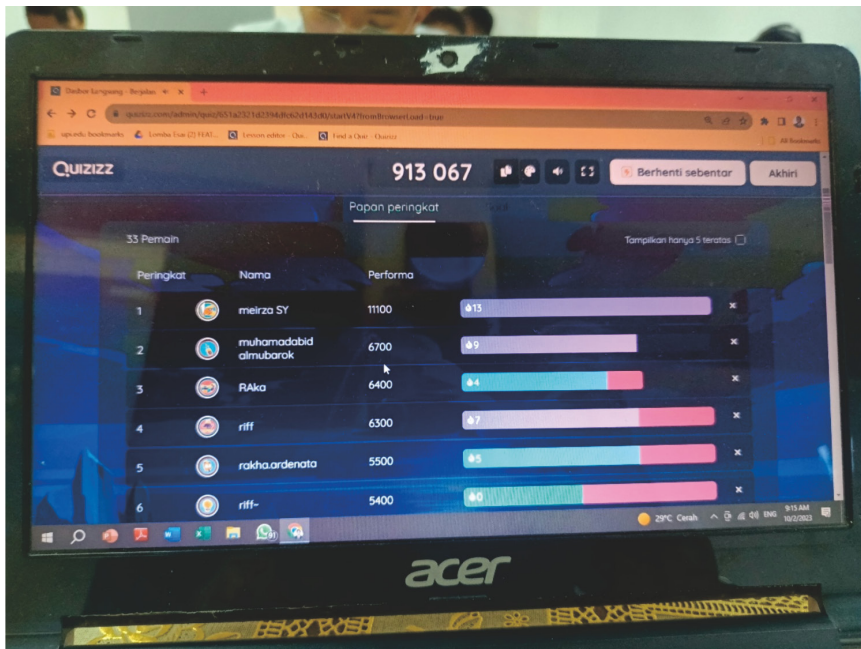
Dasbor Langsung - Bejalan
quizizz.com/admin/quiz/651a2321d2394dfc62d143d0/startV4?fromBrowserLoad=true
upi.edu bookmarks Lomba Esai (2) FEAT... Lessons editor - Qui... Find a Quiz - Quizizz All Bookmarks

Quizizz
913 067
Berhenti sebentar
Akhiri

Papan peringkat

33 Pemain
Tampilkan hanya 5 teratas

| Peringkat | Nama | Performa | |
|---|---|---|---|
| 1 | meirza SY | 11100 | 13 |
| 2 | muhamadabid almubarok | 6700 | 9 |
| 3 | RAka | 6400 | 4 |
| 4 | riff | 6300 | 7 |
| 5 | rakha.ardenata | 5500 | 5 |
| 6 | riff~ | 5400 | 0 |

29°C Cerah ENG 9:15 AM 10/2/2023

acer